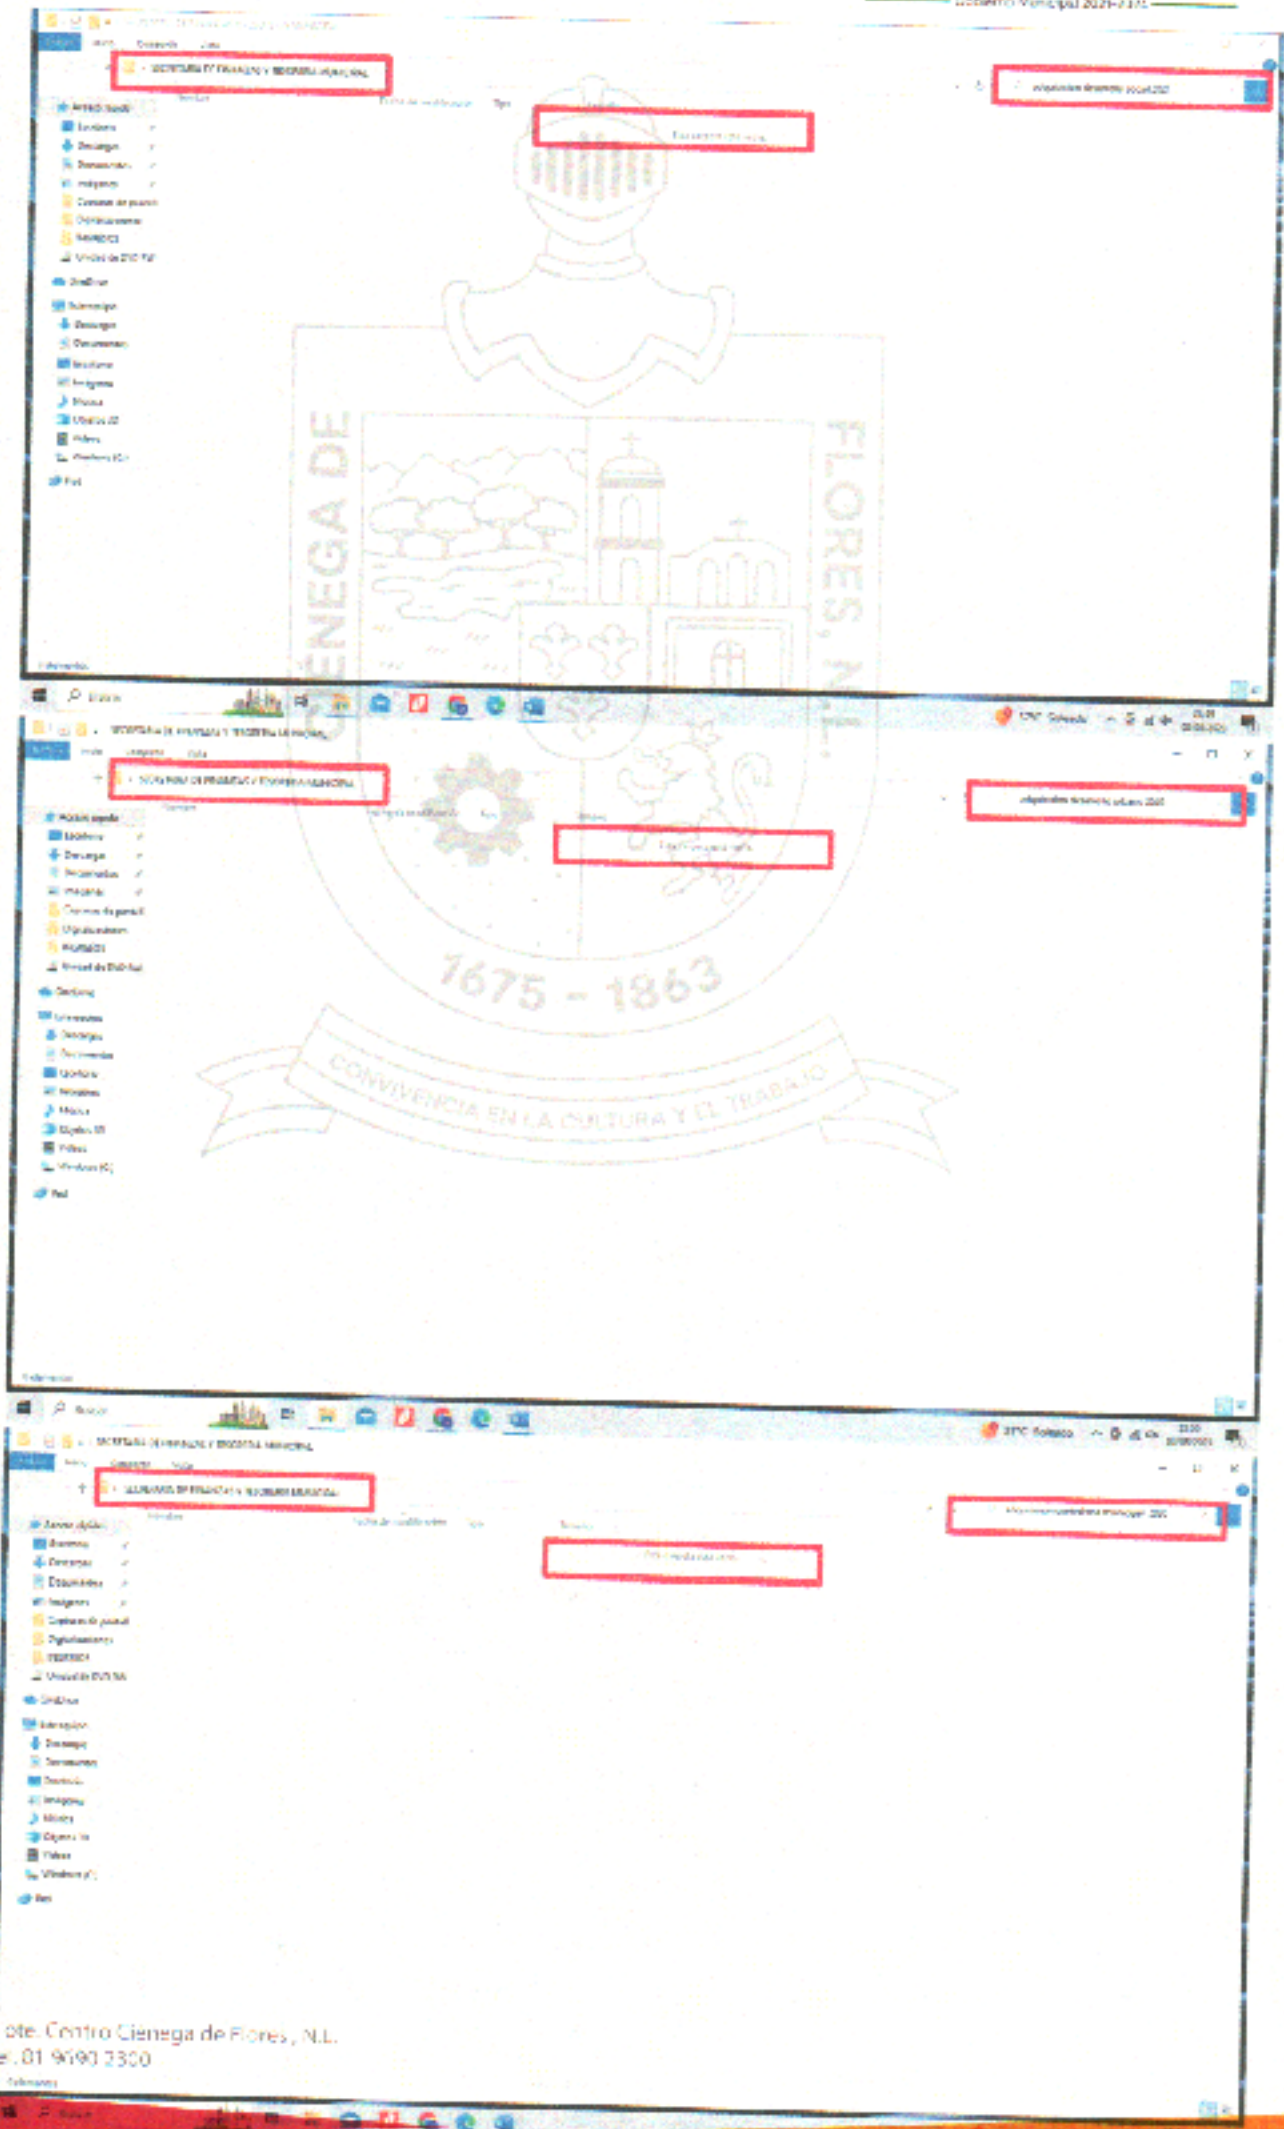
Gobierno Municipal 2021-2024

SECRETARIA DE FINANZAS Y TESORERIA MUNICIPAL

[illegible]

Esta carpeta está vacía.

Acceso rápido
Escritorio
Descargas
Documentos
Imágenes
OneDrive
Este equipo
Descargas
Documentos
Escritorio
Imágenes
Música
Objetos 3D
Vídeos
Windows (C:)
Red

CIÉNEGA DE FLORES, N.L.
1675 - 1863
CONVIVENCIA EN LA CULTURA Y EL TRABAJO

SECRETARIA DE FINANZAS Y TESORERIA MUNICIPAL

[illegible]

Esta carpeta está vacía.

SECRETARIA DE FINANZAS Y TESORERIA MUNICIPAL

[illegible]

Esta carpeta está vacía.

ote. Centro Ciénega de Flores, N.L.
.01 8690 2300